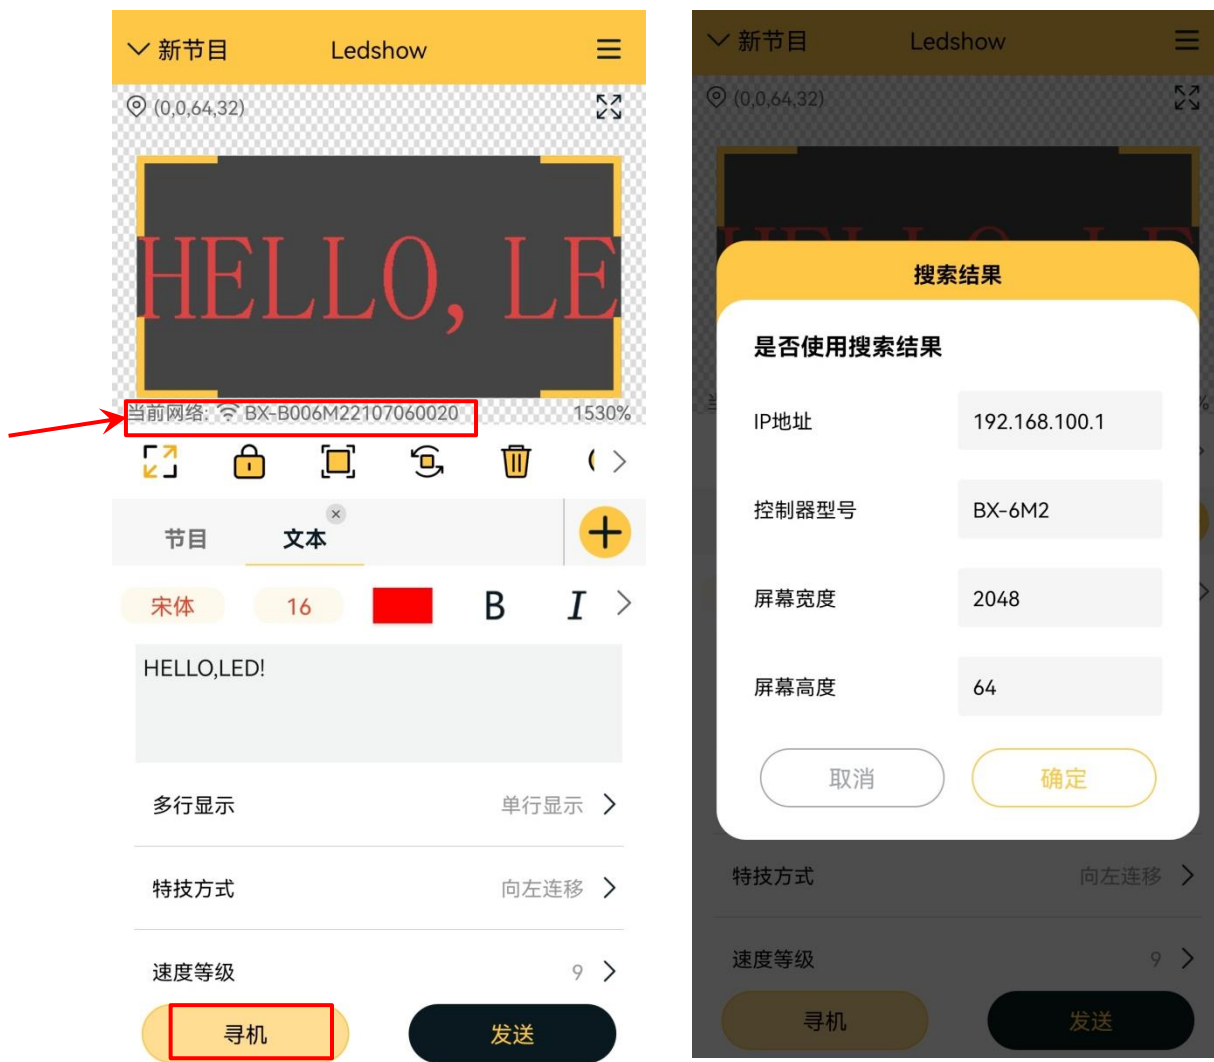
新节目 Ledshow

(0,0,64,32)

HELLO, LE

当前网络: BX-B006M22107060020 1530%

节目 文本

宋体 16 B I

HELLO,LED!

多行显示 单行显示

特技方式 向左连移

速度等级 9

寻机 发送

新节目 Ledshow

(0,0,64,32)

搜索结果

是否使用搜索结果

| IP地址 | 192.168.100.1 |
|---|---|
| 控制器型号 | BX-6M2 |
| 屏幕宽度 | 2048 |
| 屏幕高度 | 64 |

取消 确定

特技方式 向左连移

速度等级 9

寻机 发送